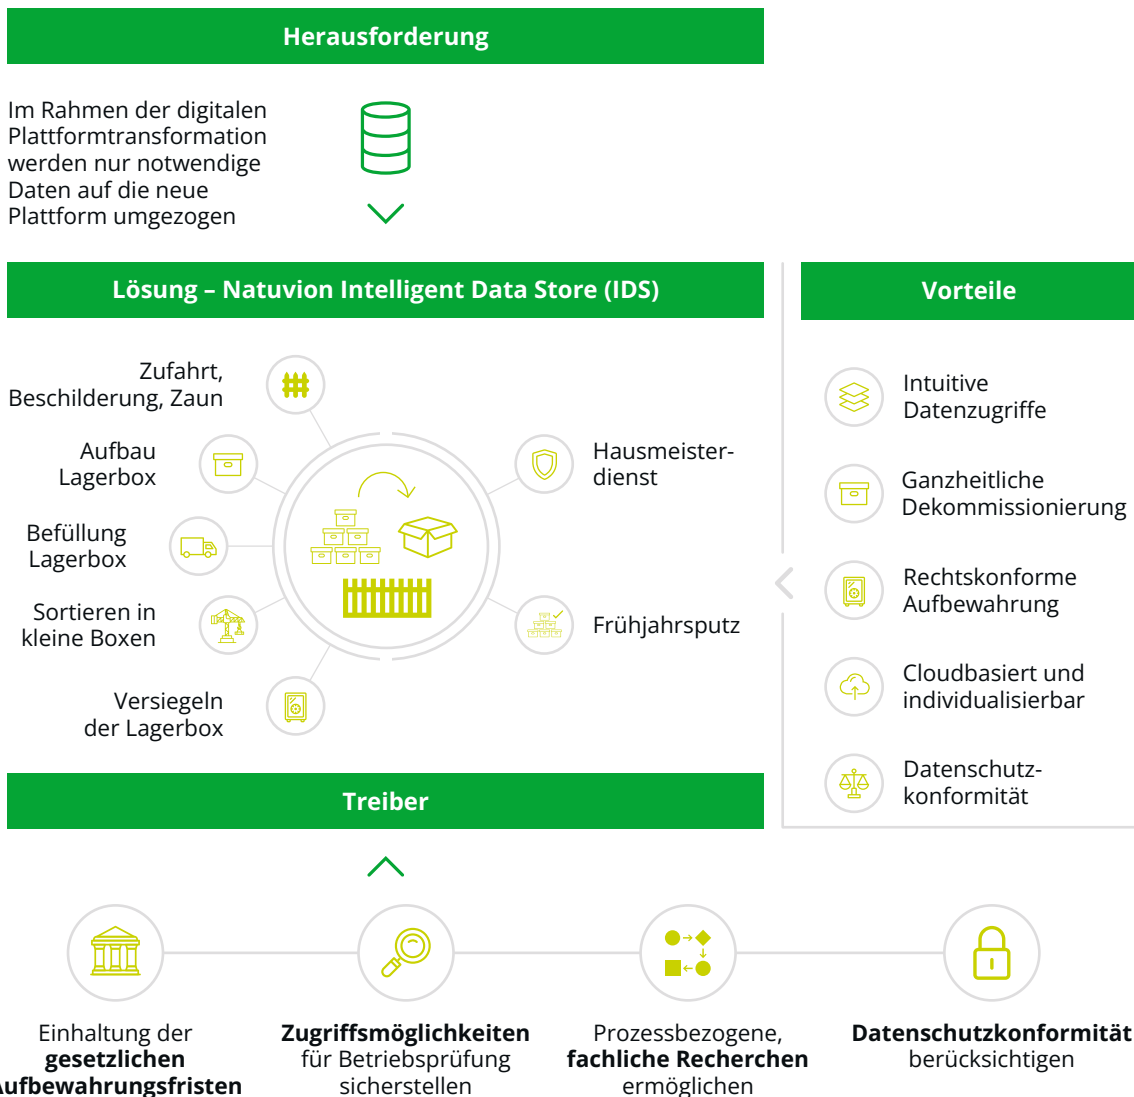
Herausforderung

Im Rahmen der digitalen Plattformtransformation werden nur notwendige Daten auf die neue Plattform umgezogen

Lösung – Natuvion Intelligent Data Store (IDS)

Zufahrt, Beschilderung, Zaun

Aufbau Lagerbox

Befüllung Lagerbox

Sortieren in kleine Boxen

Versiegeln der Lagerbox

Hausmeisterdienst

Frühjahrsputz

Vorteile

Intuitive Datenzugriffe

Ganzheitliche Dekommissionierung

Rechtskonforme Aufbewahrung

Cloudbasiert und individualisierbar

Datenschutzkonformität

Treiber

Einhaltung der **gesetzlichen Aufbewahrungsfristen**

**Zugriffsmöglichkeiten** für Betriebsprüfung sicherstellen

Prozessbezogene, **fachliche Recherchen** ermöglichen

**Datenschutzkonformität** berücksichtigen